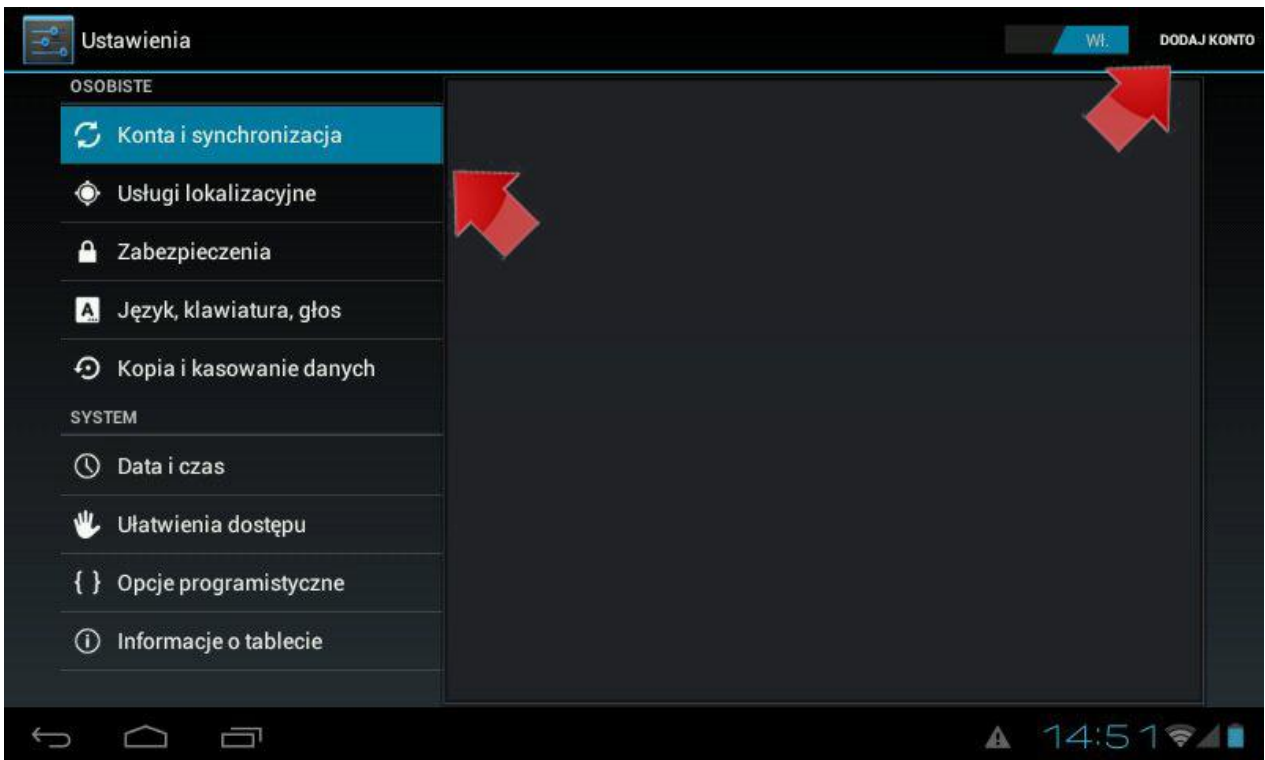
Ustawienia

WŁ.

DODAJ KONTO

OSOBISTE

Konta i synchronizacja

Usługi lokalizacyjne

Zabezpieczenia

Język, klawiatura, głos

Kopia i kasowanie danych

SYSTEM

Data i czas

Ułatwienia dostępu

{ } Opcje programistyczne

Informacje o tablecie

14:51